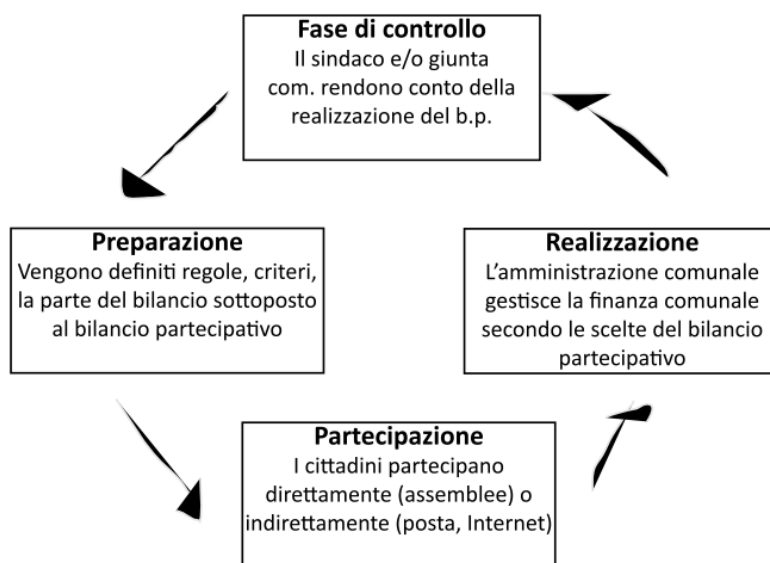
**Fase di controllo**
Il sindaco e/o giunta com. rendono conto della realizzazione del b.p.

**Preparazione**
Vengono definiti regole, criteri, la parte del bilancio sottoposto al bilancio partecipativo

**Realizzazione**
L'amministrazione comunale gestisce la finanza comunale secondo le scelte del bilancio partecipativo

**Partecipazione**
I cittadini partecipano direttamente (assemblee) o indirettamente (posta, Internet)